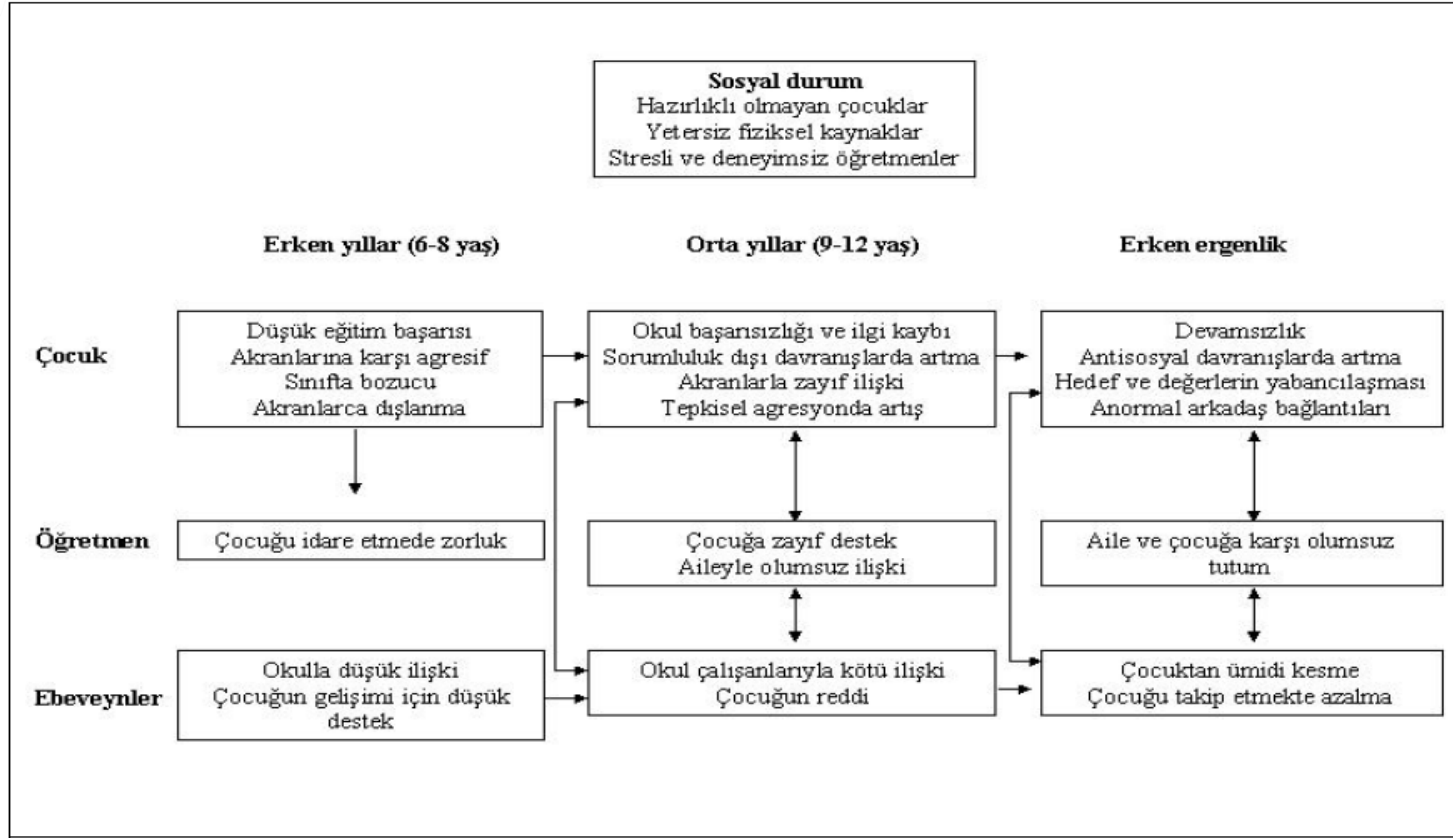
Sosyal durum
Hazırlıklı olmayan çocuklar
Yetersiz fiziksel kaynaklar
Stresli ve deneyimsiz öğretmenler

Erken yıllar (6-8 yaş)

Orta yıllar (9-12 yaş)

Erken ergenlik

Çocuk

Düşük eğitim başarısı
Akranlarına karşı agresif
Sınıfta bozucu
Akranlarca dışlanma

Okul başarısızlığı ve ilgi kaybı
Sorumluluk dışı davranışlarda artma
Akranlarla zayıf ilişki
Tepkisel agresyonda artış

Devamsızlık
Antisosyal davranışlarda artma
Hedef ve değerlerin yabancılaşması
Anormal arkadaş bağlantıları

Öğretmen

Çocuğu idare etmede zorluk

Çocuğa zayıf destek
Aileyle olumsuz ilişki

Aile ve çocuğa karşı olumsuz tutum

Ebeveynler

Okulla düşük ilişki
Çocuğun gelişimi için düşük destek

Okul çalışanlarıyla kötü ilişki
Çocuğun reddi

Çocuktan ümidi kesme
Çocuğu takip etmekte azalma